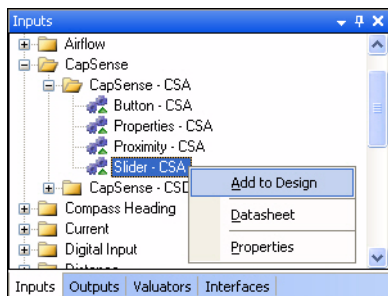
Inputs

Airflow
CapSense
CapSense - CSA
Button - CSA
Properties - CSA
Proximity - CSA
Slider - CSA
CapSense - CSD
Compass Heading
Current
Digital Input
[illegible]

Add to Design
Datasheet
Properties

Inputs | Outputs | Valuators | Interfaces